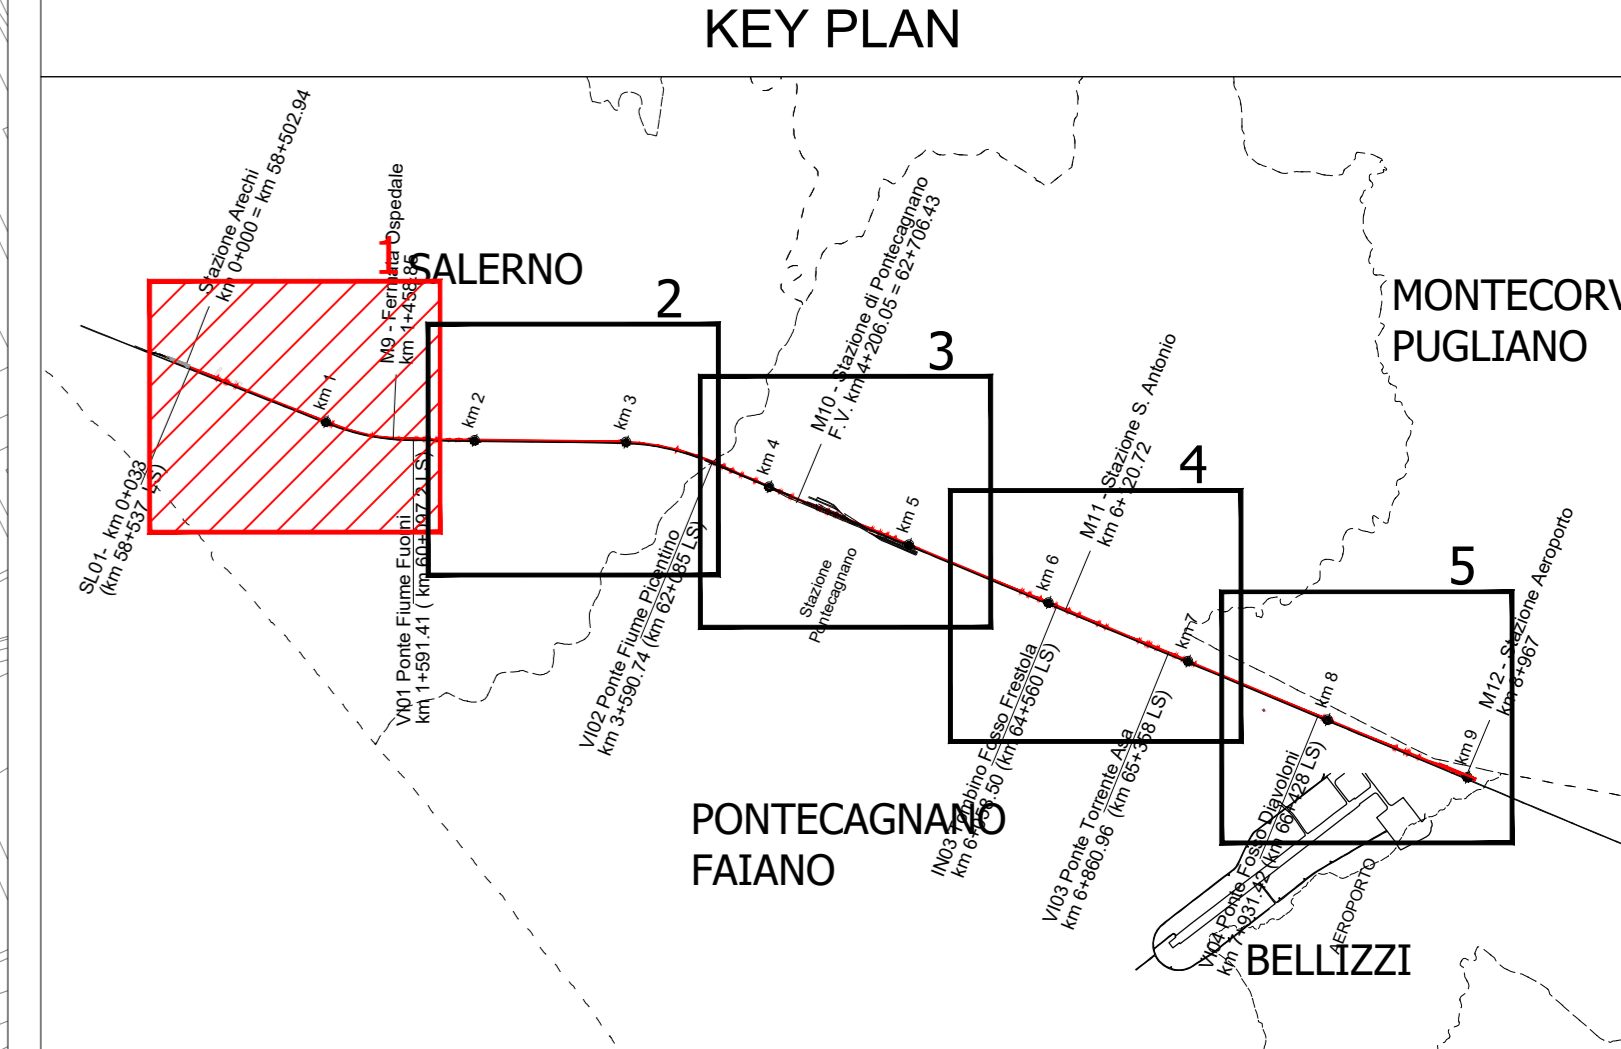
KEY PLAN

SALERNO

MONTECORV
PUGLIANO

1
2
3
4
5

Stazione Arechi
km 0+000 = km 58+502.94

M9 - Fermata Ospedale
km 1+458.85

SL01- km 0+033
(km 58+537 LS)

km 1
km 2
km 3
km 4
km 5
km 6
km 7
km 8
km 9

VI01 Ponte Fiume Fuorni
km 1+591.41 ( km 60+097.2 LS)

VI02 Ponte Fiume Picentino
km 3+590.74 (km 62+085 LS)

M10 - Stazione di Pontecagnano
F. V. km 4+206.05 = 62+706.43

Stazione
Pontecagnano

M11 - Stazione S. Antonio
km 6+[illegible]20.72

IN03 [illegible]bino Fosso Frestola
km 6+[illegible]8.50 (km 64+560 LS)

VI03 Ponte Torrente Asa
km 6+860.96 (km 65+358 LS)

VI04 Ponte Fosso Diavoloni
km 7+931.42 (km 66+428 LS)

M12 - Stazione Aeroporto
km 8+967

AEROPORTO

PONTECAGNANO
FAIANO

BELLIZZI